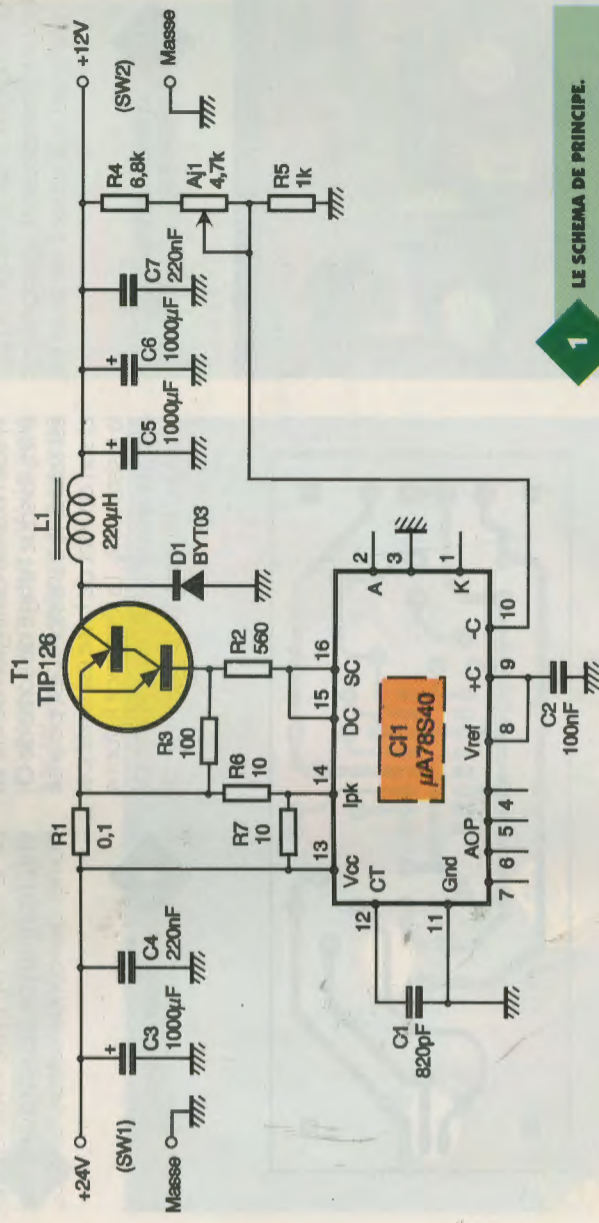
+24V
(SW1)
Masse
C3 1000µF
C4 220nF
R1 0,1
T1 TIP126
R3 100
R2 560
R6 10
R7 10
L1 220µH
D1 BYT03
C5 1000µF
C6 1000µF
C7 220nF
R4 6,8k
AJ1 4,7k
R5 1k
+12V
(SW2)
Masse
13 Vcc
14 Ipk
15 DC
16 SC
2 A
3
1 K
12 CT
11 Gnd
7 6 5 4 AOP
8 Vref
9 +C
10 -C
CI1 µA78S40
C1 820pF
C2 100nF
1 LE SCHEMA DE PRINCIPE.